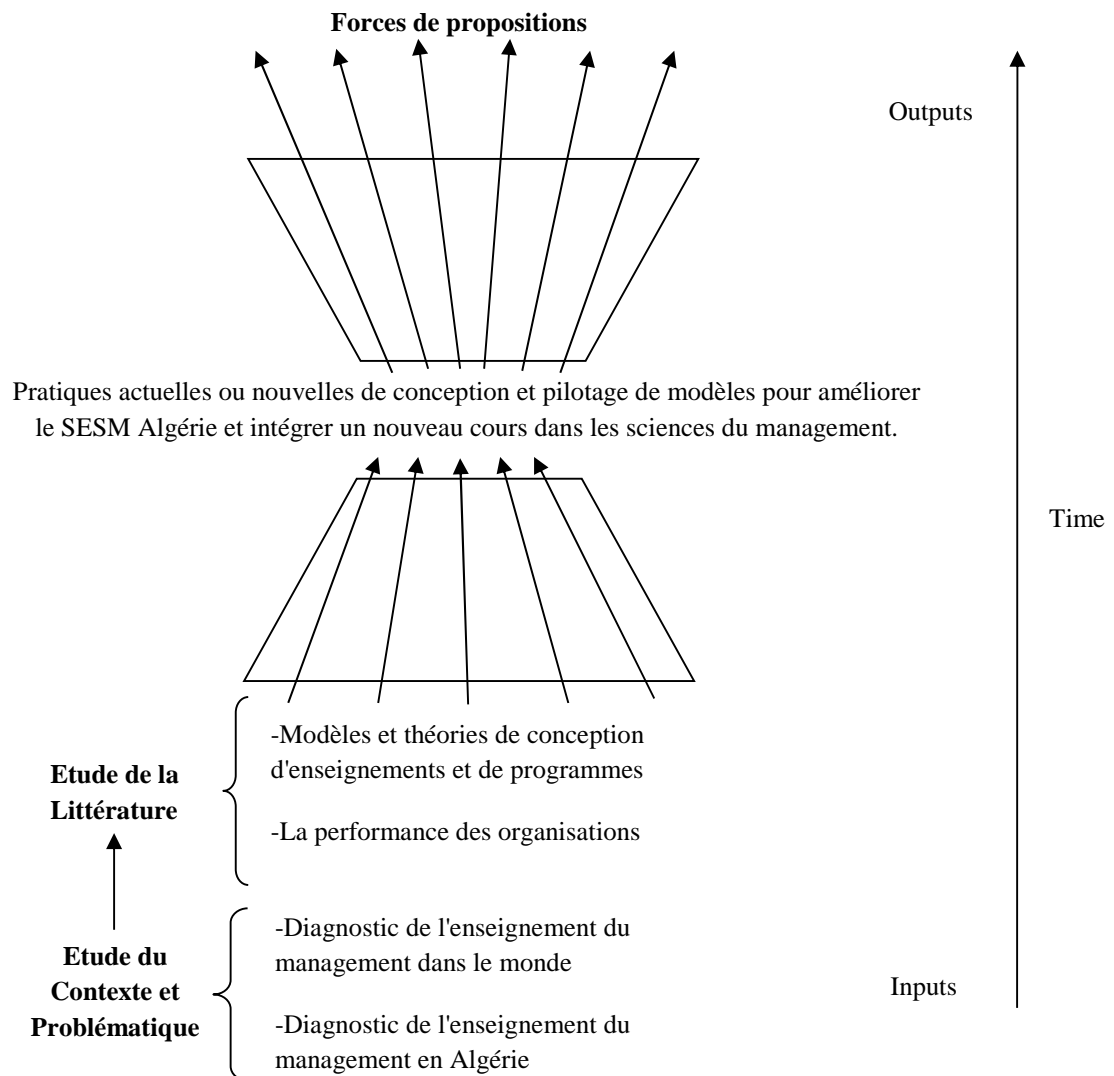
**Forces de propositions**

Outputs

Pratiques actuelles ou nouvelles de conception et pilotage de modèles pour améliorer le SESM Algérie et intégrer un nouveau cours dans les sciences du management.

Time

**Etude de la Littérature**

-Modèles et théories de conception d'enseignements et de programmes

-La performance des organisations

**Etude du Contexte et Problématique**

-Diagnostic de l'enseignement du management dans le monde

-Diagnostic de l'enseignement du management en Algérie

Inputs